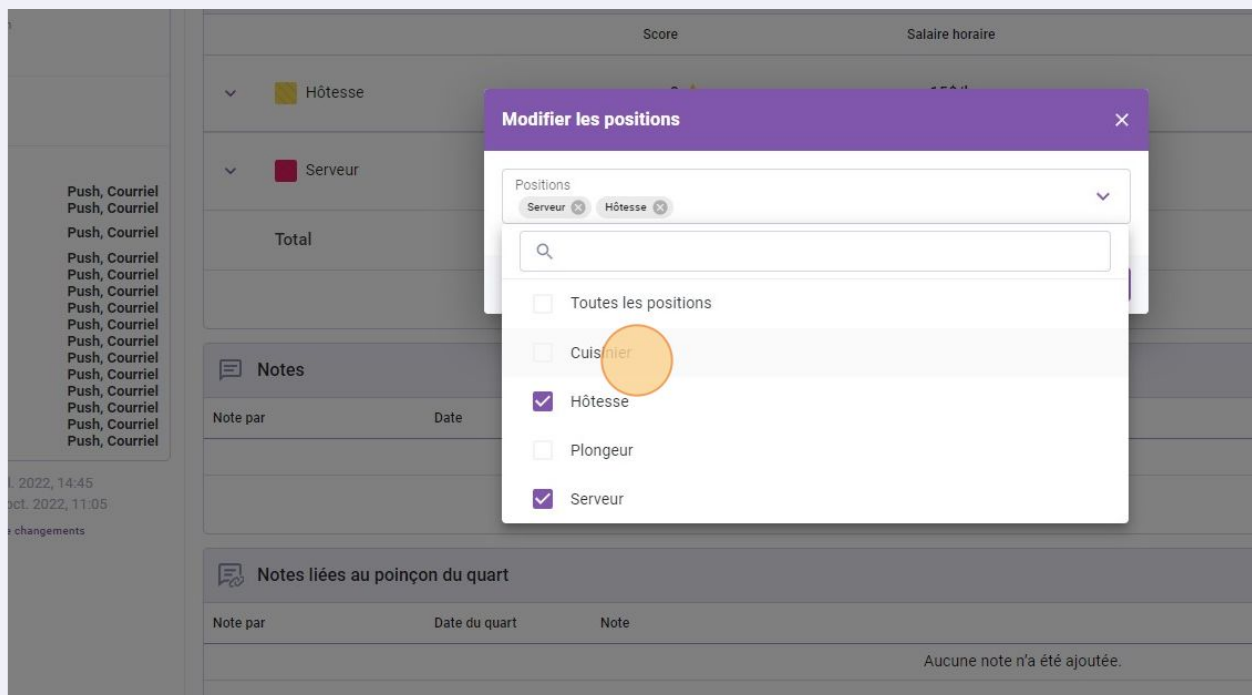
Push, Courriel
Push, Courriel
Push, Courriel
Push, Courriel
Push, Courriel
Push, Courriel
Push, Courriel
Push, Courriel
Push, Courriel
Push, Courriel
Push, Courriel
Push, Courriel
Push, Courriel
Push, Courriel
Push, Courriel

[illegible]. 2022, 14:45
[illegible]ct. 2022, 11:05
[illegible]e changements

Score
Salaire horaire

Hôtesse
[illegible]

Serveur

Total

Modifier les positions
×

Positions
Serveur
Hôtesse

Toutes les positions
Cuisinier
Hôtesse
Plongeur
Serveur

Notes
Note par
Date

Notes liées au poinçon du quart
Note par
Date du quart
Note

Aucune note n'a été ajoutée.